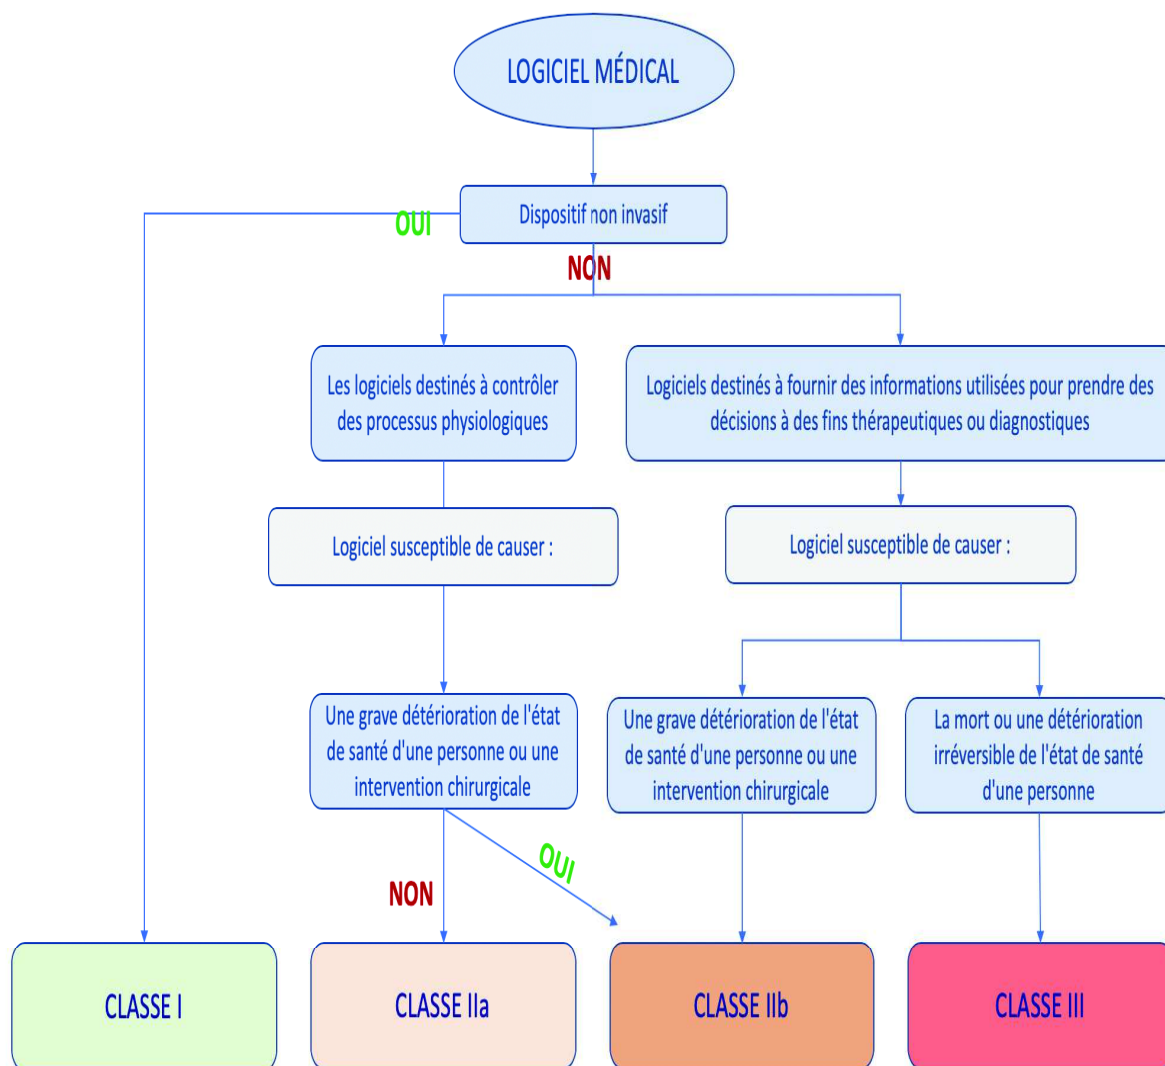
LOGICIEL MÉDICAL

Dispositif non invasif

OUI

NON

Les logiciels destinés à contrôler des processus physiologiques

Logiciels destinés à fournir des informations utilisées pour prendre des décisions à des fins thérapeutiques ou diagnostiques

Logiciel susceptible de causer :

Logiciel susceptible de causer :

Une grave détérioration de l'état de santé d'une personne ou une intervention chirurgicale

Une grave détérioration de l'état de santé d'une personne ou une intervention chirurgicale

La mort ou une détérioration irréversible de l'état de santé d'une personne

OUI

NON

CLASSE I

CLASSE IIa

CLASSE IIb

CLASSE III